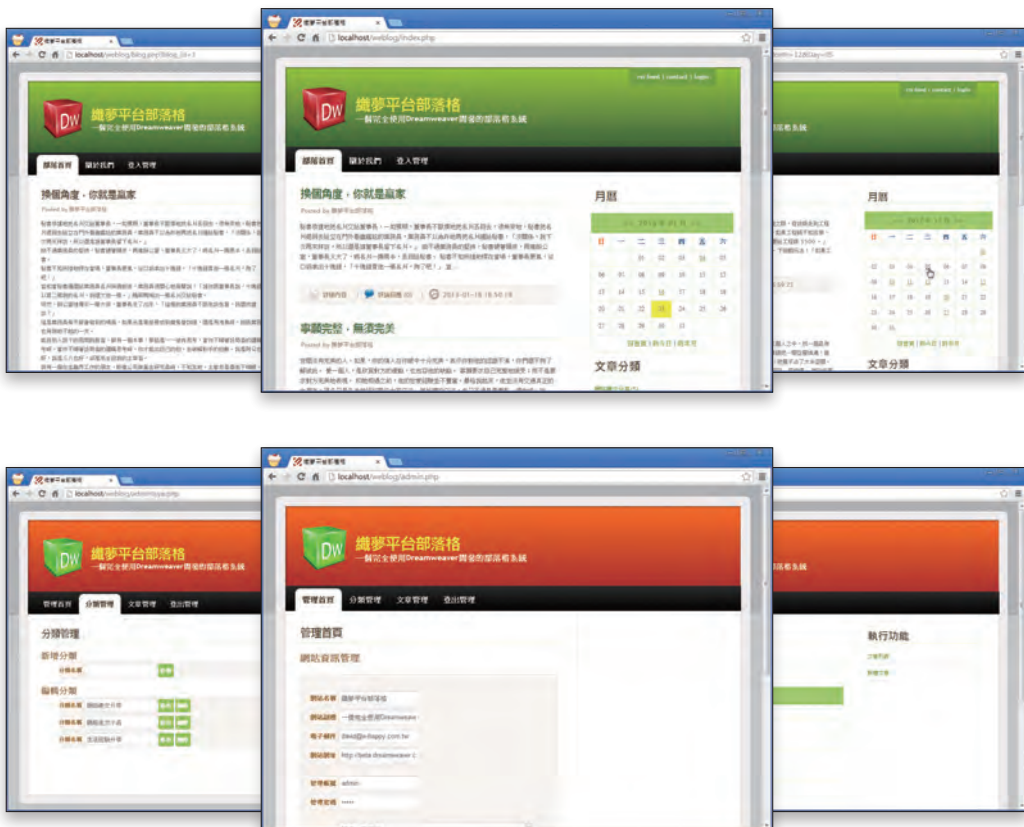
localhost/weblog/blog.php?blog_id=1

織夢平台部落格
一個完全使用Dreamweaver開發的部落格系統

部落首頁 關於我們 登入管理

換個角度，你就是贏家

localhost/weblog/index.php

rss feed | contact | login

DW

織夢平台部落格
一個完全使用Dreamweaver開發的部落格系統

部落首頁 關於我們 登入管理

換個角度，你就是贏家

Posted by 織夢平台部落格

月曆

| 日 | 一 | 二 | 三 | 四 | 五 | 六 |
|---|---|---|---|---|---|---|

文章分類

事親完整，無須完美

Posted by 織夢平台部落格

2013-01-16 18:50:18

月曆

文章分類

localhost/weblog/admin/type.php

織夢平台部落格
一個完全使用Dreamweaver開發的部落格系統

管理首頁 分類管理 文章管理 登出管理

分類管理

新增分類

分類名稱

編輯分類

分類名稱

分類名稱

分類名稱

localhost/weblog/admin.php

DW

織夢平台部落格
一個完全使用Dreamweaver開發的部落格系統

管理首頁 分類管理 文章管理 登出管理

管理首頁

網站資訊管理

網站名稱 織夢平台部落格

網站副標 一個完全使用Dreamweave

電子郵件 david@e-happy.com.tw

網站網址 http://www.dreamweaver.c

管理帳號 admin

管理密碼 *****

執行功能